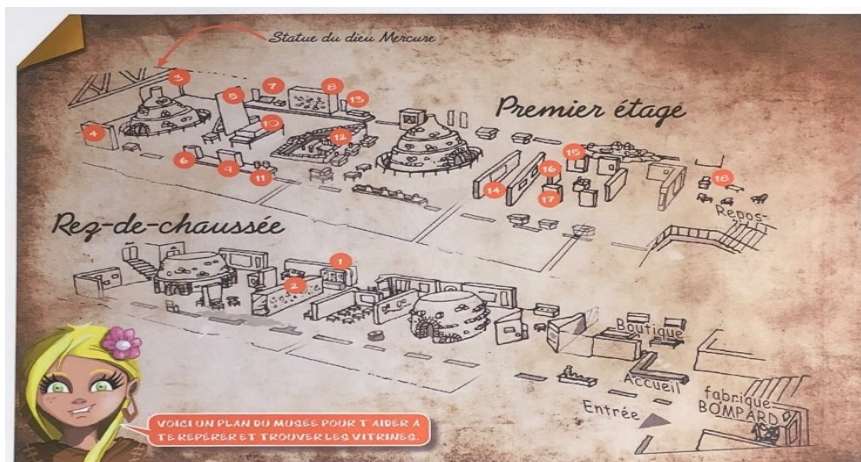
Statue du dieu Mercure

Premier étage

3
7
8
5
13
4
10
12
6
9
11
15
16
14
17
18

Repos

Rez-de-chaussée

1
2

Boutique

Accueil

fabrique BOMPARD

Entrée

VOICI UN PLAN DU MUSÉE POUR T'AIDER À TE REPÉRER ET TROUVER LES VITRINES.